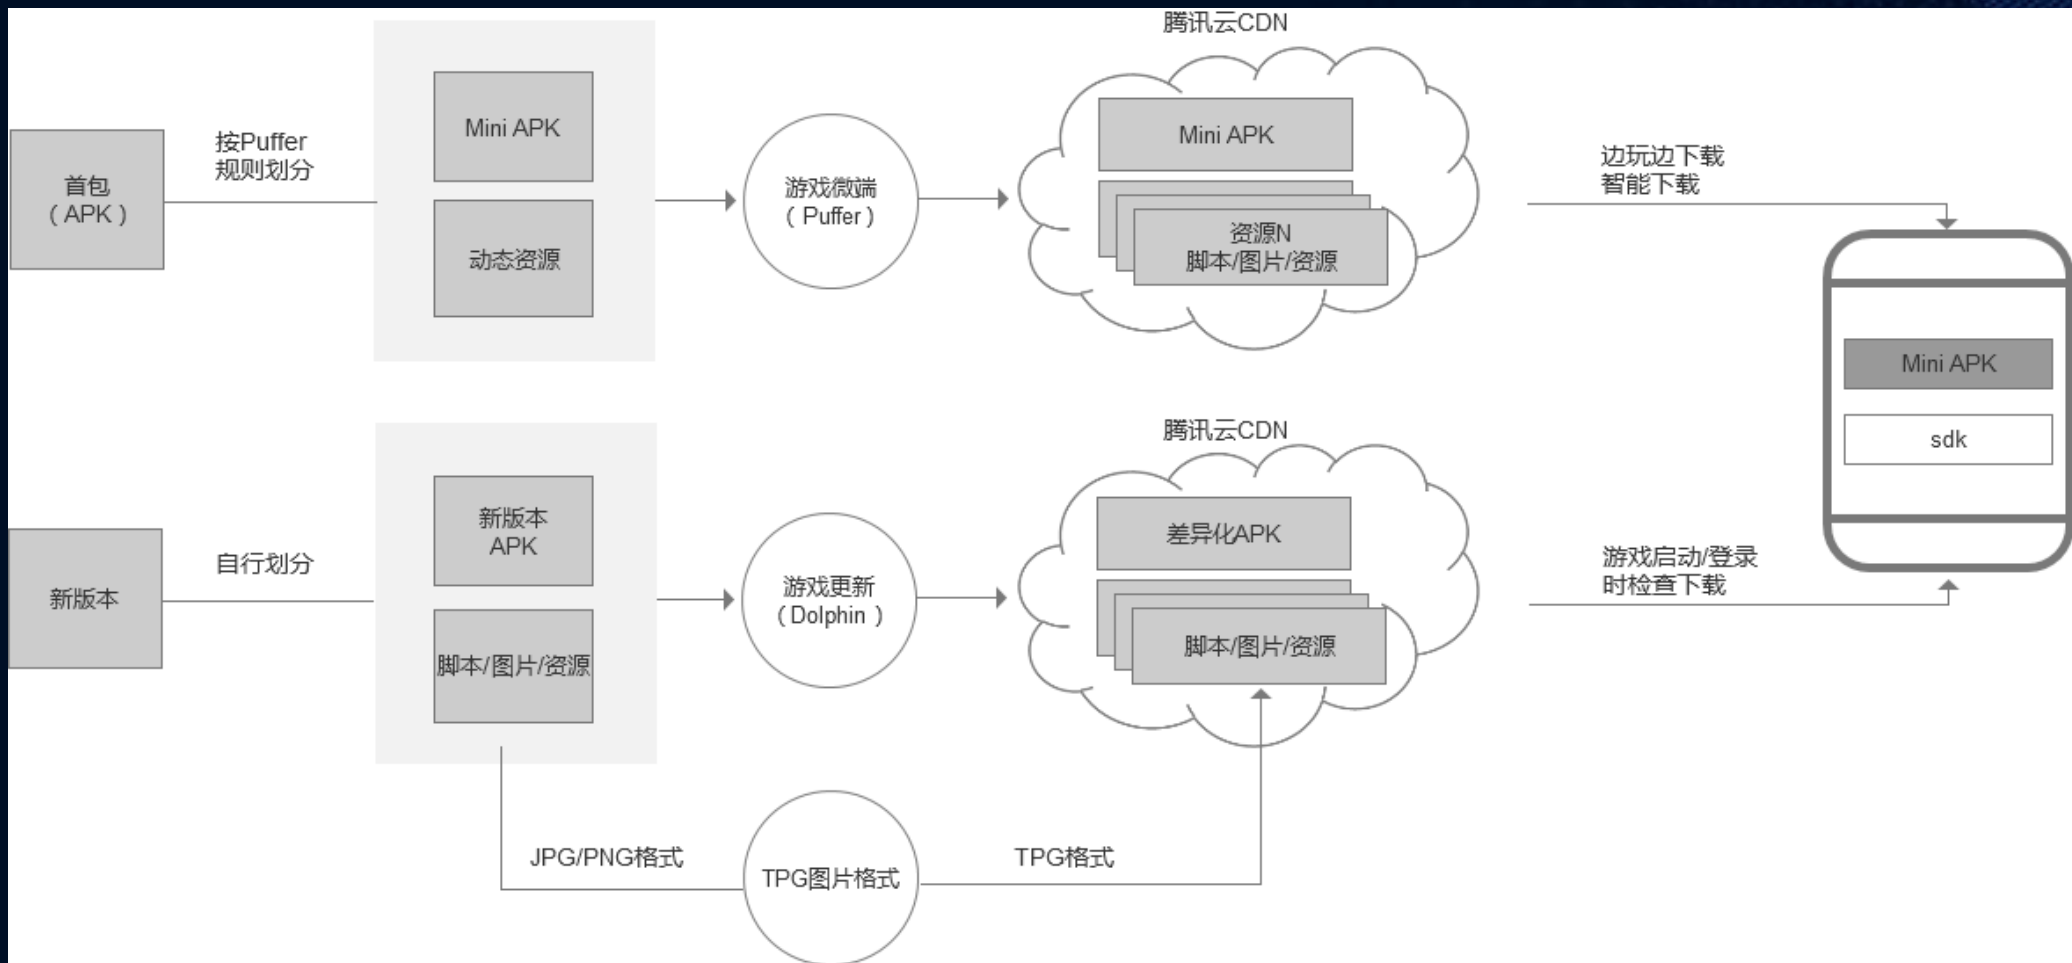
首包
（APK）

按Puffer
规则划分

Mini APK

动态资源

游戏微端
（Puffer）

腾讯云CDN

Mini APK

资源N
脚本/图片/资源

边玩边下载
智能下载

Mini APK

sdk

新版本

自行划分

新版本
APK

脚本/图片/资源

游戏更新
（Dolphin）

腾讯云CDN

差异化APK

脚本/图片/资源

游戏启动/登录
时检查下载

JPG/PNG格式

TPG图片格式

TPG格式